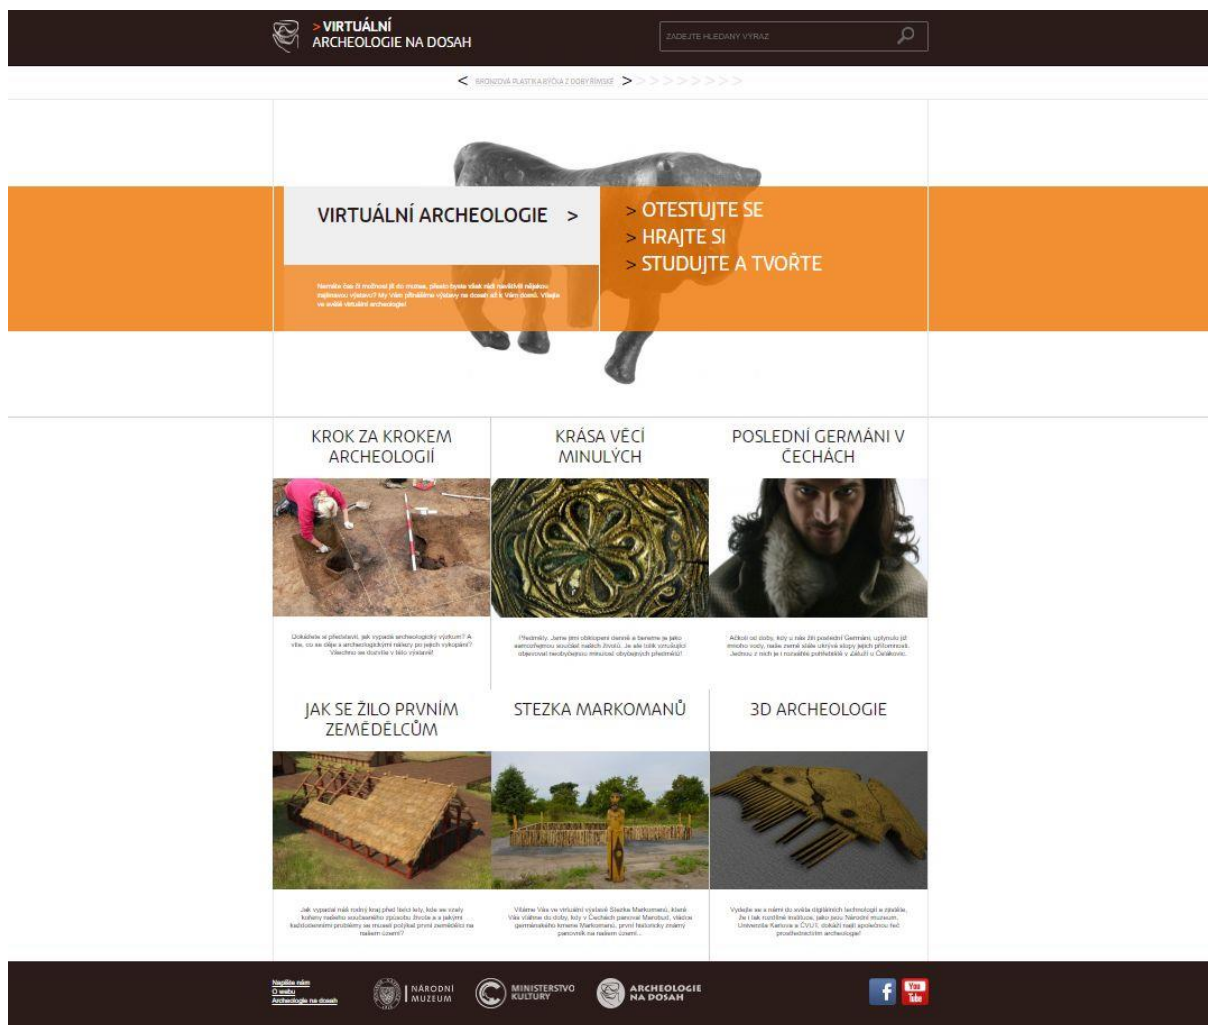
> VIRTUÁLNÍ
ARCHEOLOGIE NA DOSAH

ZADEJTE HLEDANÝ VÝRAZ

< BRONZOVÁ PLASTIKA BÝČKA Z DOBY ŘÍMSKÉ >

VIRTUÁLNÍ ARCHEOLOGIE >

Nemáte čas či možnost jít do muzea, přesto byste však rádi navštívili nějakou zajímavou výstavu? My Vám přinášíme výstavy na dosah až k Vám domů. Vítejte ve světě virtuální archeologie!

> OTESTUJTE SE
> HRAJTE SI
> STUDUJTE A TVOŘTE

KROK ZA KROKEM ARCHEOLOGIÍ

Dokážete si představit, jak vypadá archeologický výzkum? A víte, co se děje s archeologickými nálezy po jejich vykopání? Všechno se dozvíte v této výstavě!

KRÁSA VĚCÍ MINULÝCH

Předměty. Jsme jimi obklopeni denně a bereme je jako samozřejmou součást našich životů. Je ale tolik úchvatných objevovat neobyčejnou minulost obyčejných předmětů!

POSLEDNÍ GERMÁNI V ČECHÁCH

Ačkoli od doby, kdy u nás žili poslední Germáni, uplynulo již mnoho vody, naše země stále ukrývá stopy jejich přítomnosti. Jednou z nich je i rozsáhlé pohřebiště v Záluží u Čelákovic.

JAK SE ŽILO PRVNÍM ZEMĚDĚLCŮM

Jak vypadal náš rodný kraj před tisíci lety, kde se vzaly kořeny našeho současného způsobu života a s jakými každodenními problémy se musel potýkat první zemědělci na našem území?

STEZKA MARKOMANŮ

Vítáme Vás ve virtuální výstavě Stezka Markomanů, které Vás vtáhne do doby, kdy v Čechách panoval Marobud, vládce germánského kmene Markomanů, první historicky známý panovník na našem území...

3D ARCHEOLOGIE

Vydejte se s námi do světa digitálních technologií a zjistěte, že i tak rozdílné instituce, jako jsou Národní muzeum, Univerzita Karlova a ČVUT, dokáží najít společnou řeč prostřednictvím archeologie!

Napište nám
O webu
Archeologie na dosah

NÁRODNÍ MUZEUM

MINISTERSTVO KULTURY

ARCHEOLOGIE NA DOSAH

f
You Tube